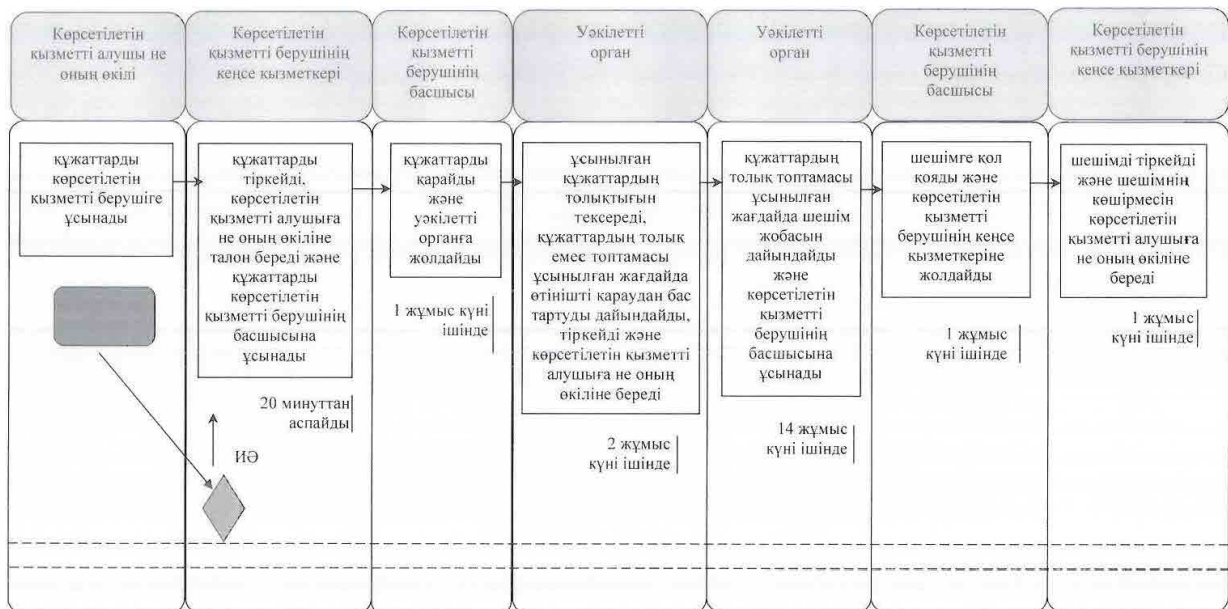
Көрсетілетін қызметті алушы не оның өкілі

Көрсетілетін қызметті берушінің кеңсе қызметкері

Көрсетілетін қызметті берушінің басшысы

Уәкілетті орган

Уәкілетті орган

Көрсетілетін қызметті берушінің басшысы

Көрсетілетін қызметті берушінің кеңсе қызметкері

құжаттарды көрсетілетін қызметті берушіге ұсынады

құжаттарды тіркейді, көрсетілетін қызметті алушыға не оның өкіліне талон береді және құжаттарды көрсетілетін қызметті берушінің басшысына ұсынады

20 минуттан аспайды

ИӨ

құжаттарды карайды және уәкілетті органға жолдайды

1 жұмыс күні ішінде

ұсынылған құжаттардың толықтығын тексереді, құжаттардың толық емес топтамасы ұсынылған жағдайда өтінішті караудан бас тартуды дайындайды, тіркейді және көрсетілетін қызметті алушыға не оның өкіліне береді

2 жұмыс күні ішінде

құжаттардың толық топтамасы ұсынылған жағдайда шешім жобасын дайындайды және көрсетілетін қызметті берушінің басшысына ұсынады

14 жұмыс күні ішінде

шешімге қол қояды және көрсетілетін қызметті берушінің кеңсе қызметкеріне жолдайды

1 жұмыс күні ішінде

шешімді тіркейді және шешімнің көшірмесін көрсетілетін қызметті алушыға не оның өкіліне береді

1 жұмыс күні ішінде